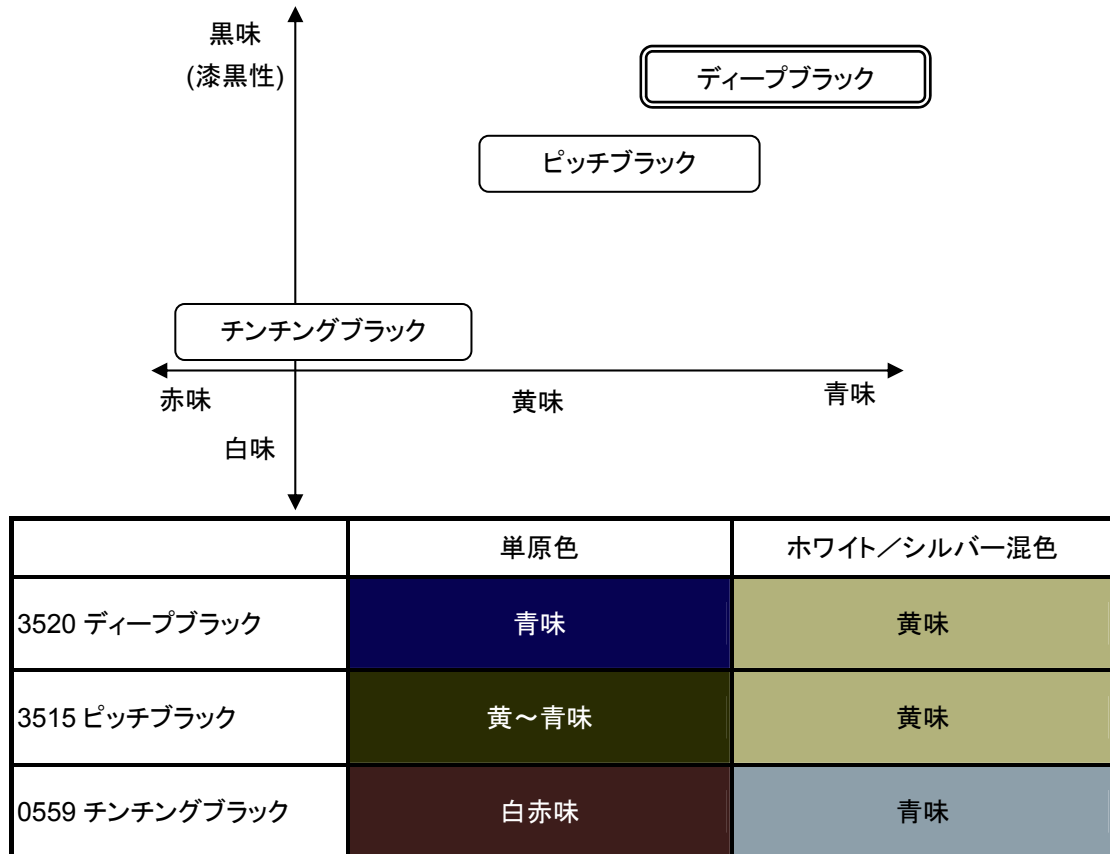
黒味
(漆黒性)

ディープブラック

ピッチブラック

チンチングブラック

赤味

黄味

青味

白味

| | 単原色 | ホワイト／シルバー混色 |
|---|---|---|
| 3520 ディープブラック | 青味 | 黄味 |
| 3515 ピッチブラック | 黄～青味 | 黄味 |
| 0559 チンチングブラック | 白赤味 | 青味 |